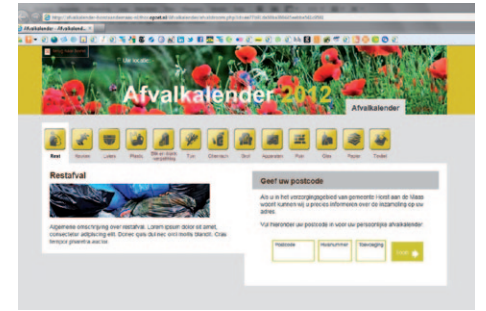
Afvalkalender 2012

Afvalkalender

Rest

Restafval

Algemene omschrijving over restafval. Lorem ipsum dolor sit amet, consectetur adipiscing elit. Donec quis dui nec orci mollis blandit. Cras tempor pharetra auctor.

Geef uw postcode

Als u in het verzorgingsgebied van gemeente Horst aan de Maas woont kunnen wij u precies informeren over de inzameling op uw adres.

Vul hieronder uw postcode in voor uw persoonlijke afvalkalender

Postcode

Huisnummer

Toevoeging